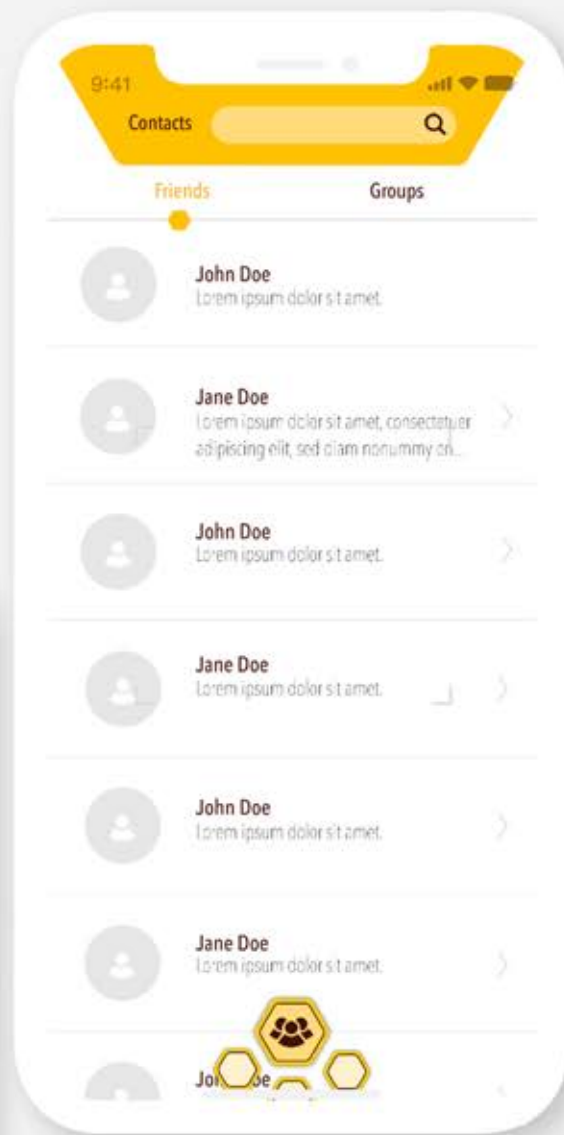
9:41

Contacts

Friends

Groups

John Doe
Lorem ipsum dolor sit amet.

Jane Doe
Lorem ipsum dolor sit amet, consectetuer adipiscing elit, sed diam nonummy on...

John Doe
Lorem ipsum dolor sit amet.

Jane Doe
Lorem ipsum dolor sit amet.

John Doe
Lorem ipsum dolor sit amet.

Jane Doe
Lorem ipsum dolor sit amet.

Jo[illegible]oe